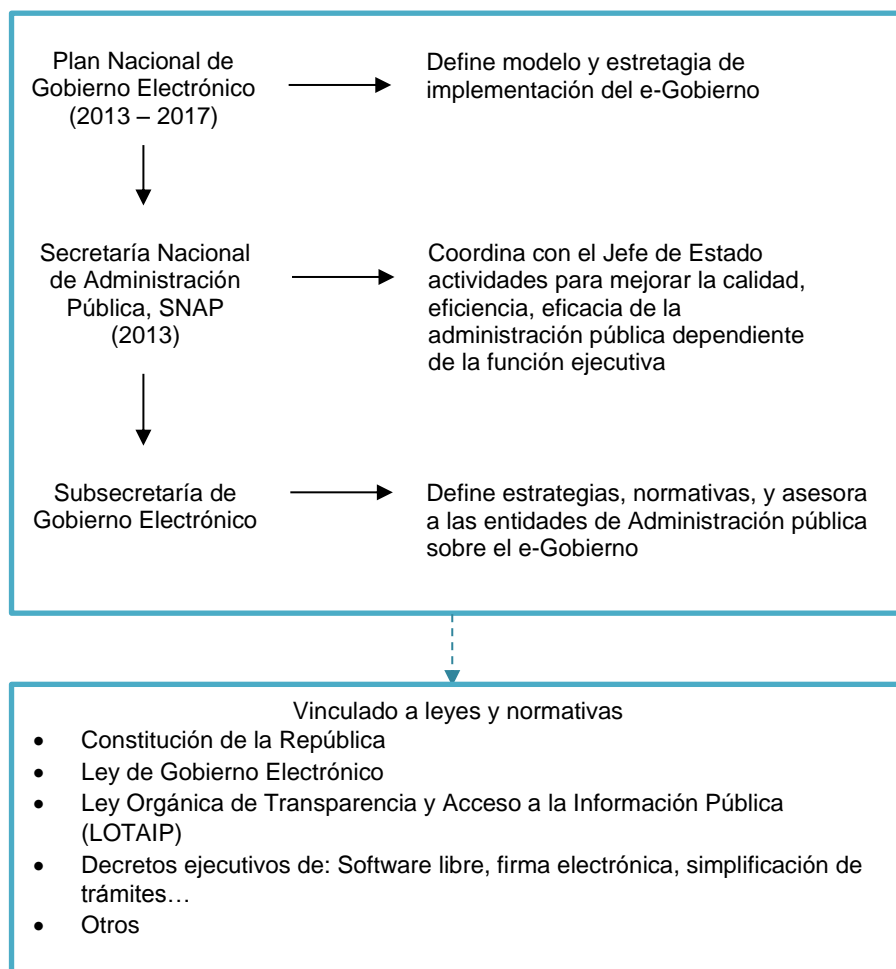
Plan Nacional de Gobierno Electrónico (2013 – 2017)

Define modelo y estretagia de implementación del e-Gobierno

Secretaría Nacional de Administración Pública, SNAP (2013)

Coordina con el Jefe de Estado actividades para mejorar la calidad, eficiencia, eficacia de la administración pública dependiente de la función ejecutiva

Subsecretaría de Gobierno Electrónico

Define estrategias, normativas, y asesora a las entidades de Administración pública sobre el e-Gobierno

Vinculado a leyes y normativas

- Constitución de la República
- Ley de Gobierno Electrónico
- Ley Orgánica de Transparencia y Acceso a la Información Pública (LOTAIP)
- Decretos ejecutivos de: Software libre, firma electrónica, simplificación de trámites…
- Otros